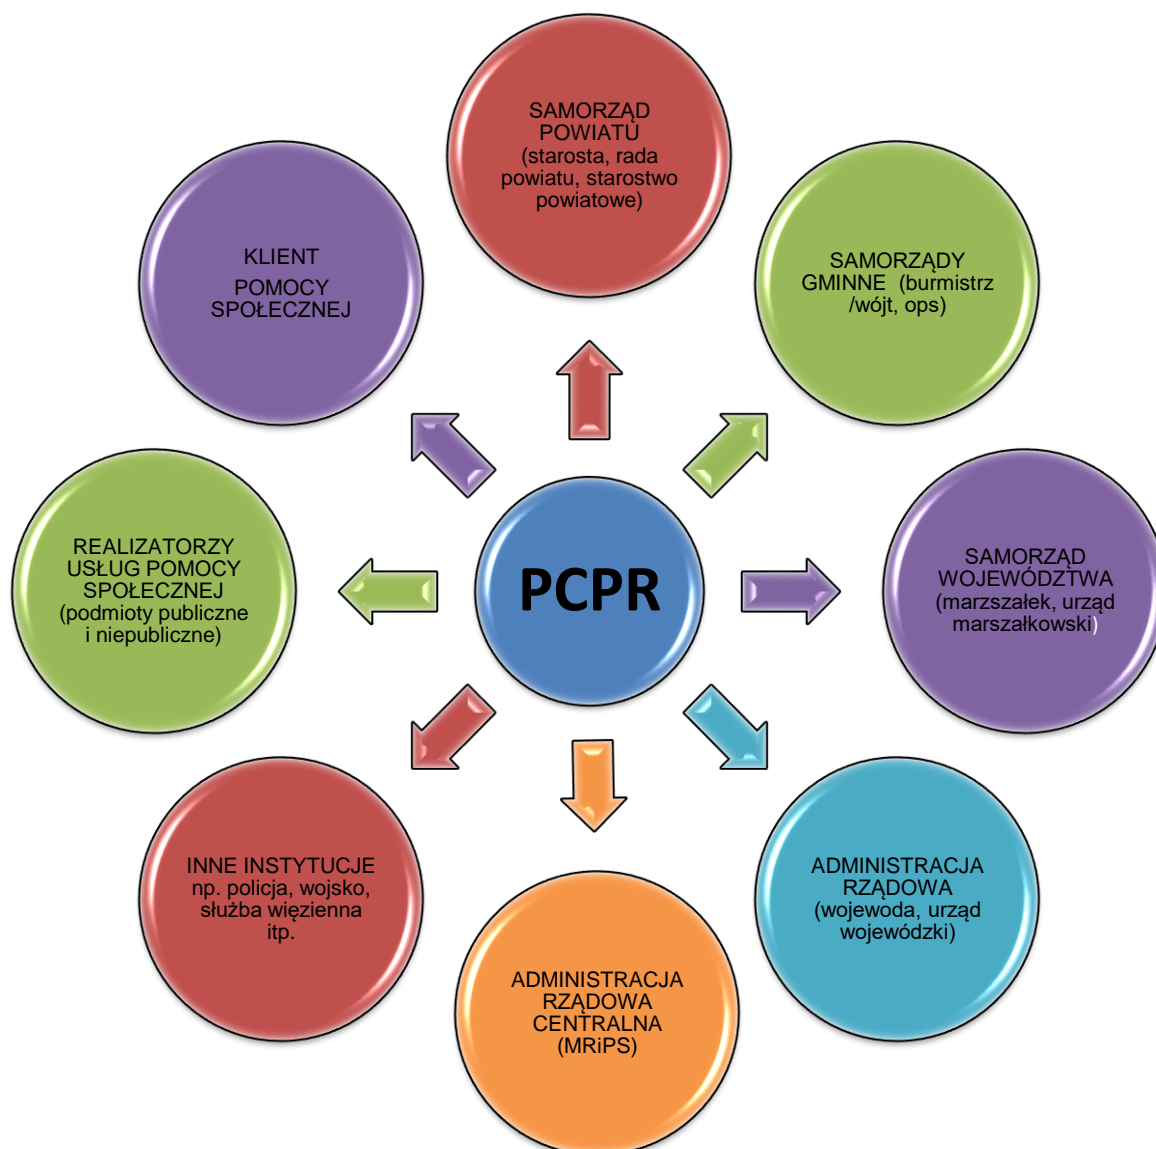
SAMORZĄD POWIATU (starosta, rada powiatu, starostwo powiatowe)

SAMORZĄDY GMINNE (burmistrz /wójt, ops)

SAMORZĄD WOJEWÓDZTWA (marszałek, urząd marszałkowski)

ADMINISTRACJA RZĄDOWA (wojewoda, urząd wojewódzki)

ADMINISTRACJA RZĄDOWA CENTRALNA (MRiPS)

INNE INSTYTUCJE np. policja, wojsko, służba więzienna itp.

REALIZATORZY USŁUG POMOCY SPOŁECZNEJ (podmioty publiczne i niepubliczne)

KLIENT POMOCY SPOŁECZNEJ

PCPR